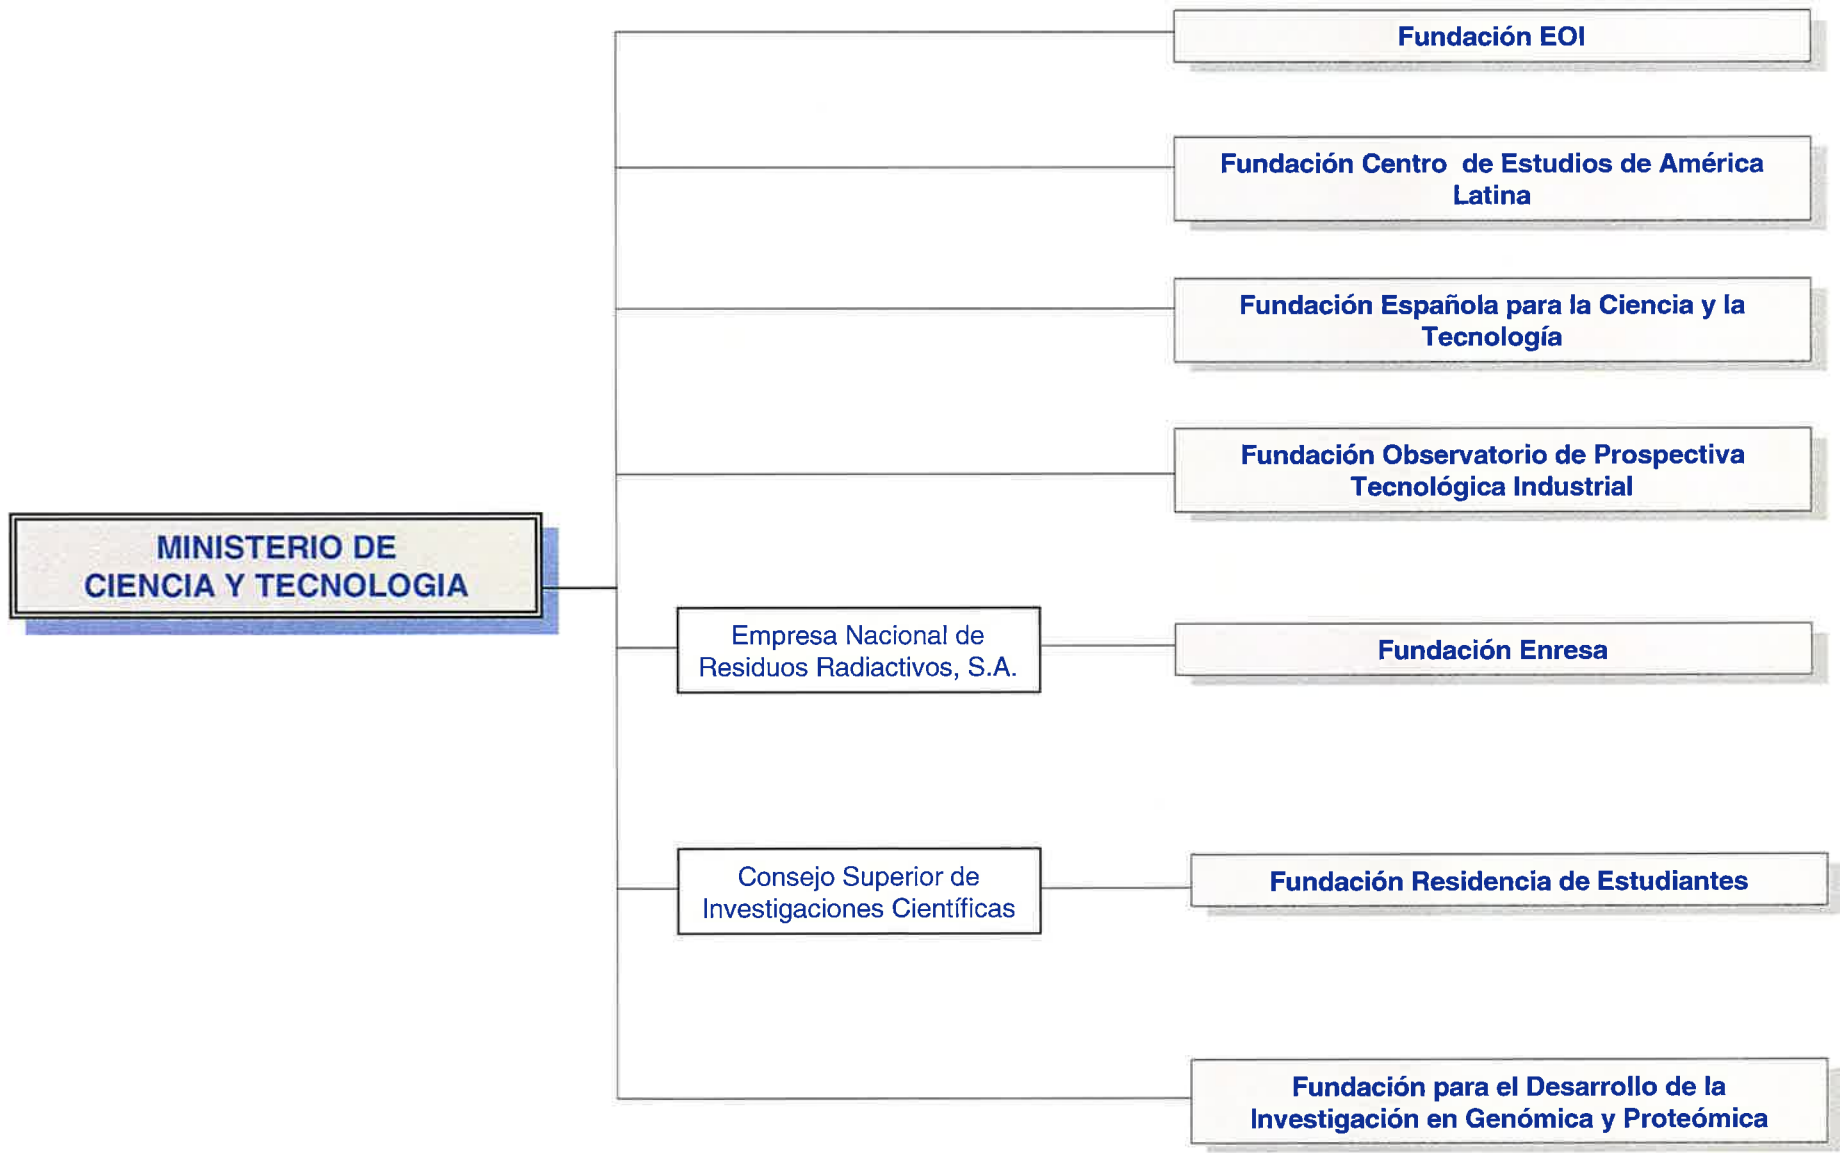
MINISTERIO DE CIENCIA Y TECNOLOGIA

Fundación EOI

Fundación Centro de Estudios de América Latina

Fundación Española para la Ciencia y la Tecnología

Fundación Observatorio de Prospectiva Tecnológica Industrial

Empresa Nacional de Residuos Radiactivos, S.A.

Fundación Enresa

Consejo Superior de Investigaciones Científicas

Fundación Residencia de Estudiantes

Fundación para el Desarrollo de la Investigación en Genómica y Proteómica